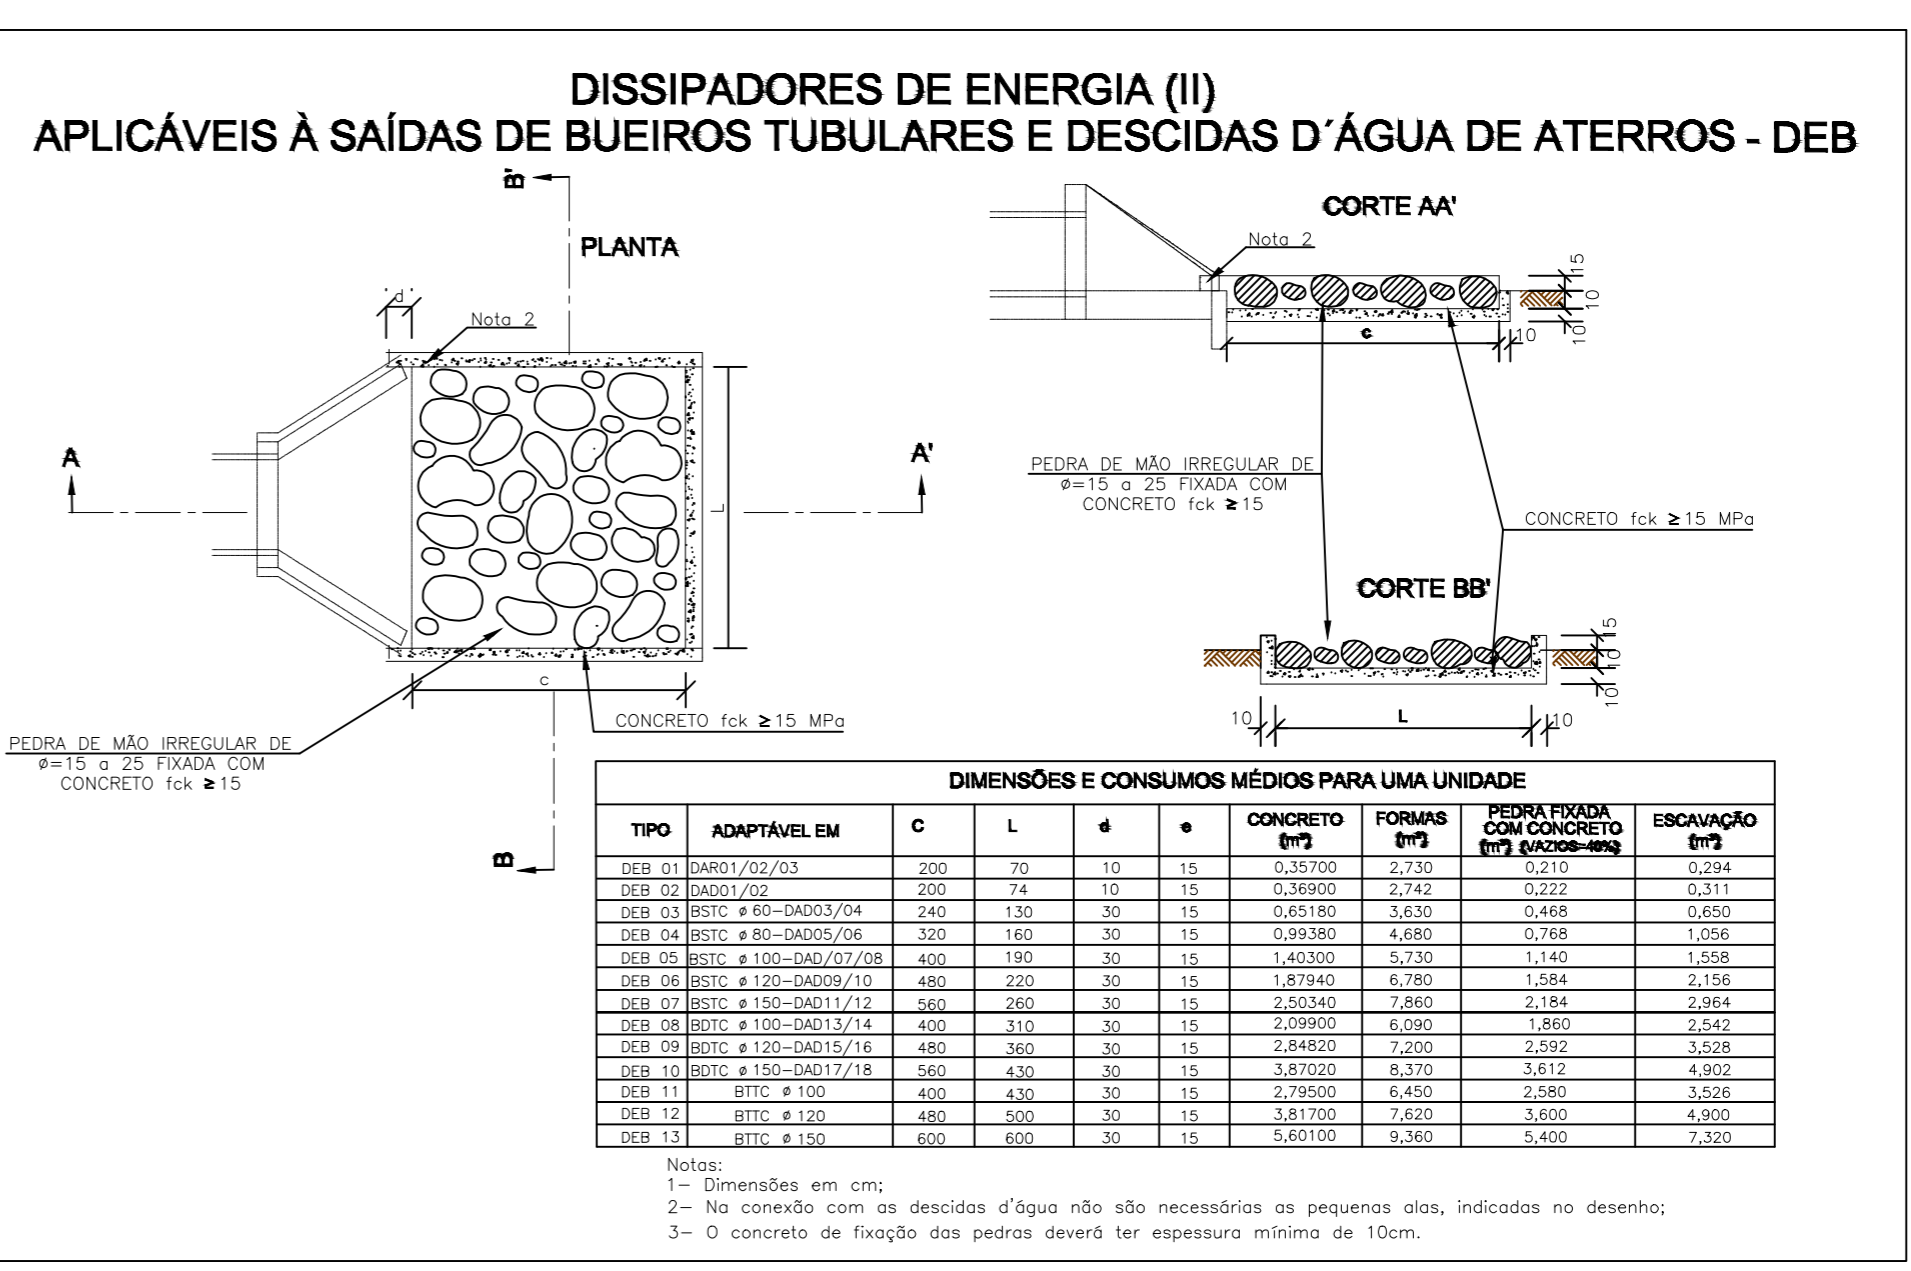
DISSIPADORES DE ENERGIA (II)
APLICÁVEIS À SAÍDAS DE BUEIROS TUBULARES E DESCIDAS D´ÁGUA DE ATERROS - DEB

B

PLANTA

d

Nota 2

A

A'

L

c

PEDRA DE MÃO IRREGULAR DE
ø=15 a 25 FIXADA COM
CONCRETO fck ≥15

CONCRETO fck ≥15 MPa

B

CORTE AA'

Nota 2

15
10
10

c

10

PEDRA DE MÃO IRREGULAR DE
ø=15 a 25 FIXADA COM
CONCRETO fck ≥15

CONCRETO fck ≥15 MPa

CORTE BB'

15
10
10

10

L

10

DIMENSÕES E CONSUMOS MÉDIOS PARA UMA UNIDADE

| TIPO | ADAPTÁVEL EM | C | L | d | e | CONCRETO (m³) | FORMAS (m²) | PEDRA FIXADA COM CONCRETO (m³) (VAZIOS=40%) | ESCAVAÇÃO (m³) |
|---|---|---|---|---|---|---|---|---|---|
| DEB 01 | DAR01/02/03 | 200 | 70 | 10 | 15 | 0,35700 | 2,730 | 0,210 | 0,294 |
| DEB 02 | DAD01/02 | 200 | 74 | 10 | 15 | 0,36900 | 2,742 | 0,222 | 0,311 |
| DEB 03 | BSTC ø 60–DAD03/04 | 240 | 130 | 30 | 15 | 0,65180 | 3,630 | 0,468 | 0,650 |
| DEB 04 | BSTC ø 80–DAD05/06 | 320 | 160 | 30 | 15 | 0,99380 | 4,680 | 0,768 | 1,056 |
| DEB 05 | BSTC ø 100–DAD/07/08 | 400 | 190 | 30 | 15 | 1,40300 | 5,730 | 1,140 | 1,558 |
| DEB 06 | BSTC ø 120–DAD09/10 | 480 | 220 | 30 | 15 | 1,87940 | 6,780 | 1,584 | 2,156 |
| DEB 07 | BSTC ø 150–DAD11/12 | 560 | 260 | 30 | 15 | 2,50340 | 7,860 | 2,184 | 2,964 |
| DEB 08 | BDTC ø 100–DAD13/14 | 400 | 310 | 30 | 15 | 2,09900 | 6,090 | 1,860 | 2,542 |
| DEB 09 | BDTC ø 120–DAD15/16 | 480 | 360 | 30 | 15 | 2,84820 | 7,200 | 2,592 | 3,528 |
| DEB 10 | BDTC ø 150–DAD17/18 | 560 | 430 | 30 | 15 | 3,87020 | 8,370 | 3,612 | 4,902 |
| DEB 11 | BTTC ø 100 | 400 | 430 | 30 | 15 | 2,79500 | 6,450 | 2,580 | 3,526 |
| DEB 12 | BTTC ø 120 | 480 | 500 | 30 | 15 | 3,81700 | 7,620 | 3,600 | 4,900 |
| DEB 13 | BTTC ø 150 | 600 | 600 | 30 | 15 | 5,60100 | 9,360 | 5,400 | 7,320 |

Notas:
1– Dimensões em cm;
2– Na conexão com as descidas d'água não são necessárias as pequenas alas, indicadas no desenho;
3– O concreto de fixação das pedras deverá ter espessura mínima de 10cm.